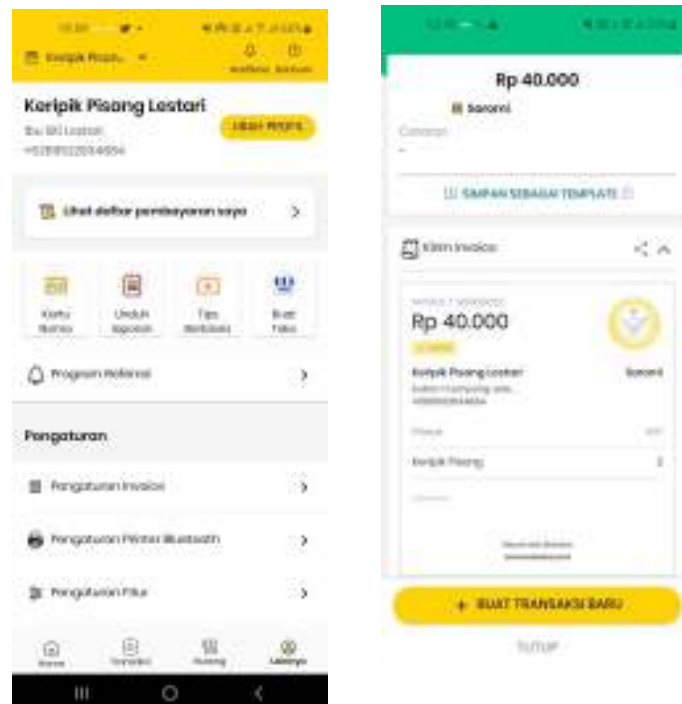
Keripik Pisan...

Keripik Pisang Lestari
Bu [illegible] Lestari
+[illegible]

UBAH PROFIL

Lihat daftar pembayaran saya

Kartu Nama

Unduh laporan

Tips Berbisnis

Buat Toko

Program Referral

Pengaturan

Pengaturan Invoice

Pengaturan Printer Bluetooth

Pengaturan Fitur

Beranda

Transaksi

Hutang

Lainnya

Rp 40.000

Saroni

Catatan

-

SIMPAN SEBAGAI TEMPLATE

Kirim Invoice

Rp 40.000

Keripik Pisang Lestari

Saroni

Keripik Pisang

BUAT TRANSAKSI BARU

TUTUP